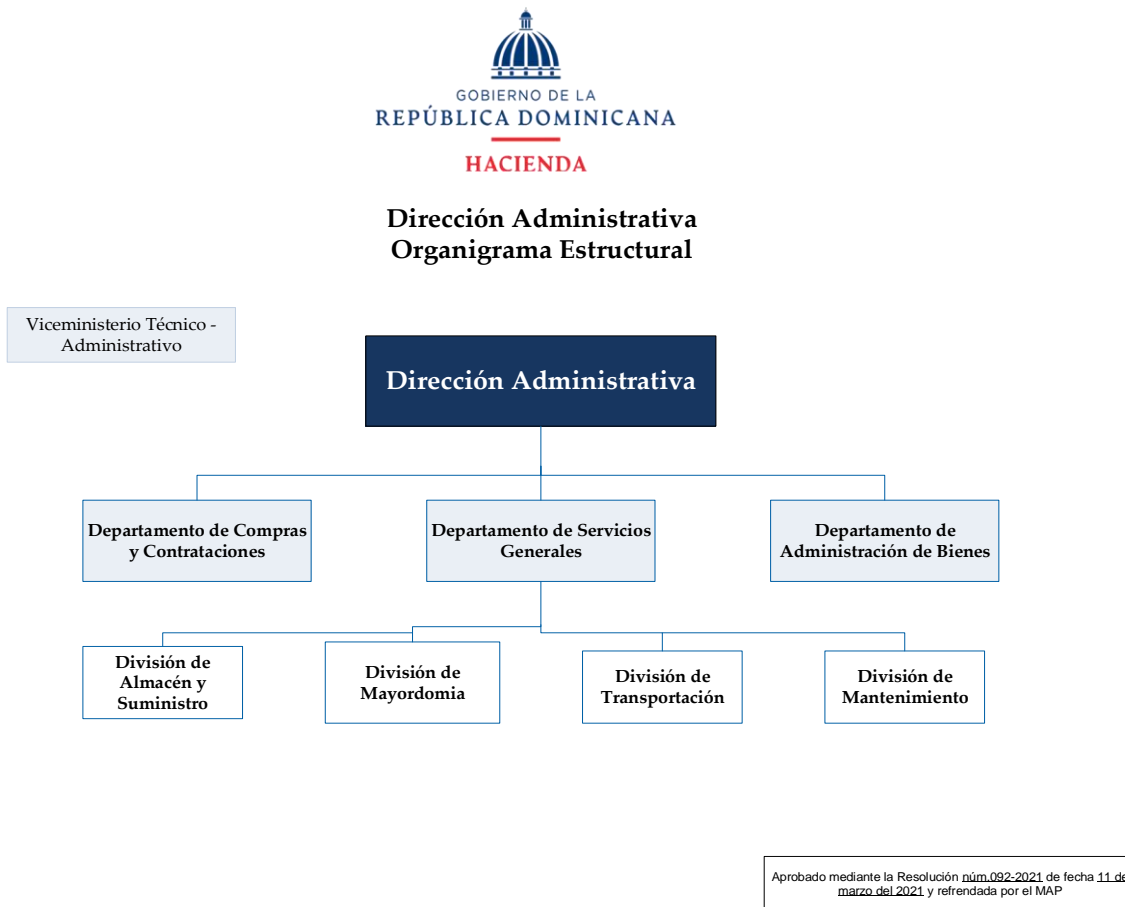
GOBIERNO DE LA
REPÚBLICA DOMINICANA
HACIENDA

Dirección Administrativa
Organigrama Estructural

Viceministerio Técnico - Administrativo

Dirección Administrativa

Departamento de Compras y Contrataciones

Departamento de Servicios Generales

Departamento de Administración de Bienes

División de Almacén y Suministro

División de Mayordomia

División de Transportación

División de Mantenimiento

Aprobado mediante la Resolución núm.092-2021 de fecha 11 de marzo del 2021 y refrendada por el MAP